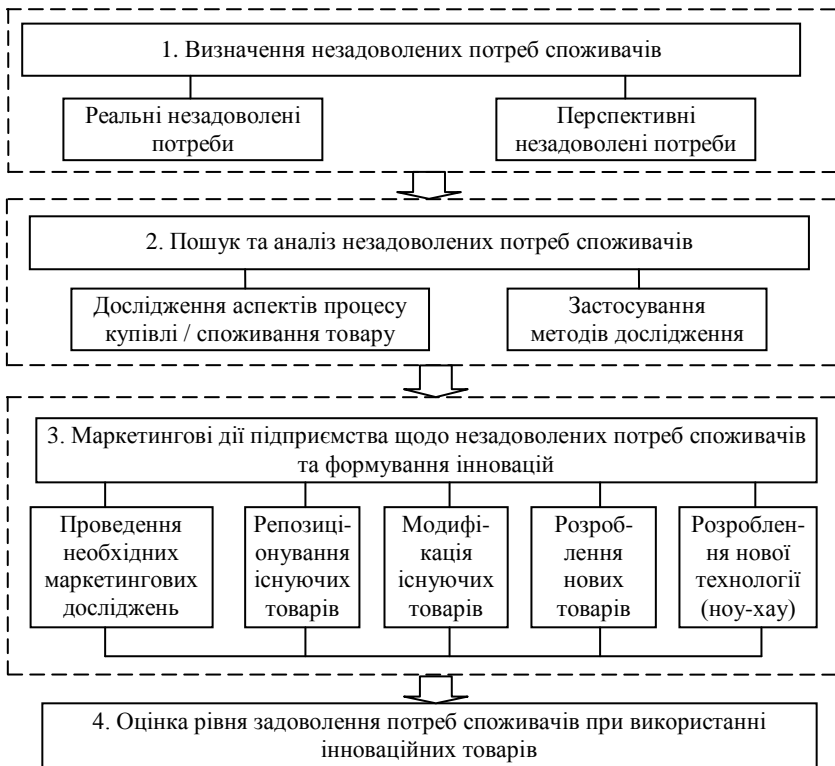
1. Визначення незадоволених потреб споживачів

Реальні незадоволені потреби

Перспективні незадоволені потреби

2. Пошук та аналіз незадоволених потреб споживачів

Дослідження аспектів процесу купівлі / споживання товару

Застосування методів дослідження

3. Маркетингові дії підприємства щодо незадоволених потреб споживачів та формування інновацій

Проведення необхідних маркетингових досліджень

Репозиціонування існуючих товарів

Модифікація існуючих товарів

Розроблення нових товарів

Розроблення нової технології (ноу-хау)

4. Оцінка рівня задоволення потреб споживачів при використанні інноваційних товарів